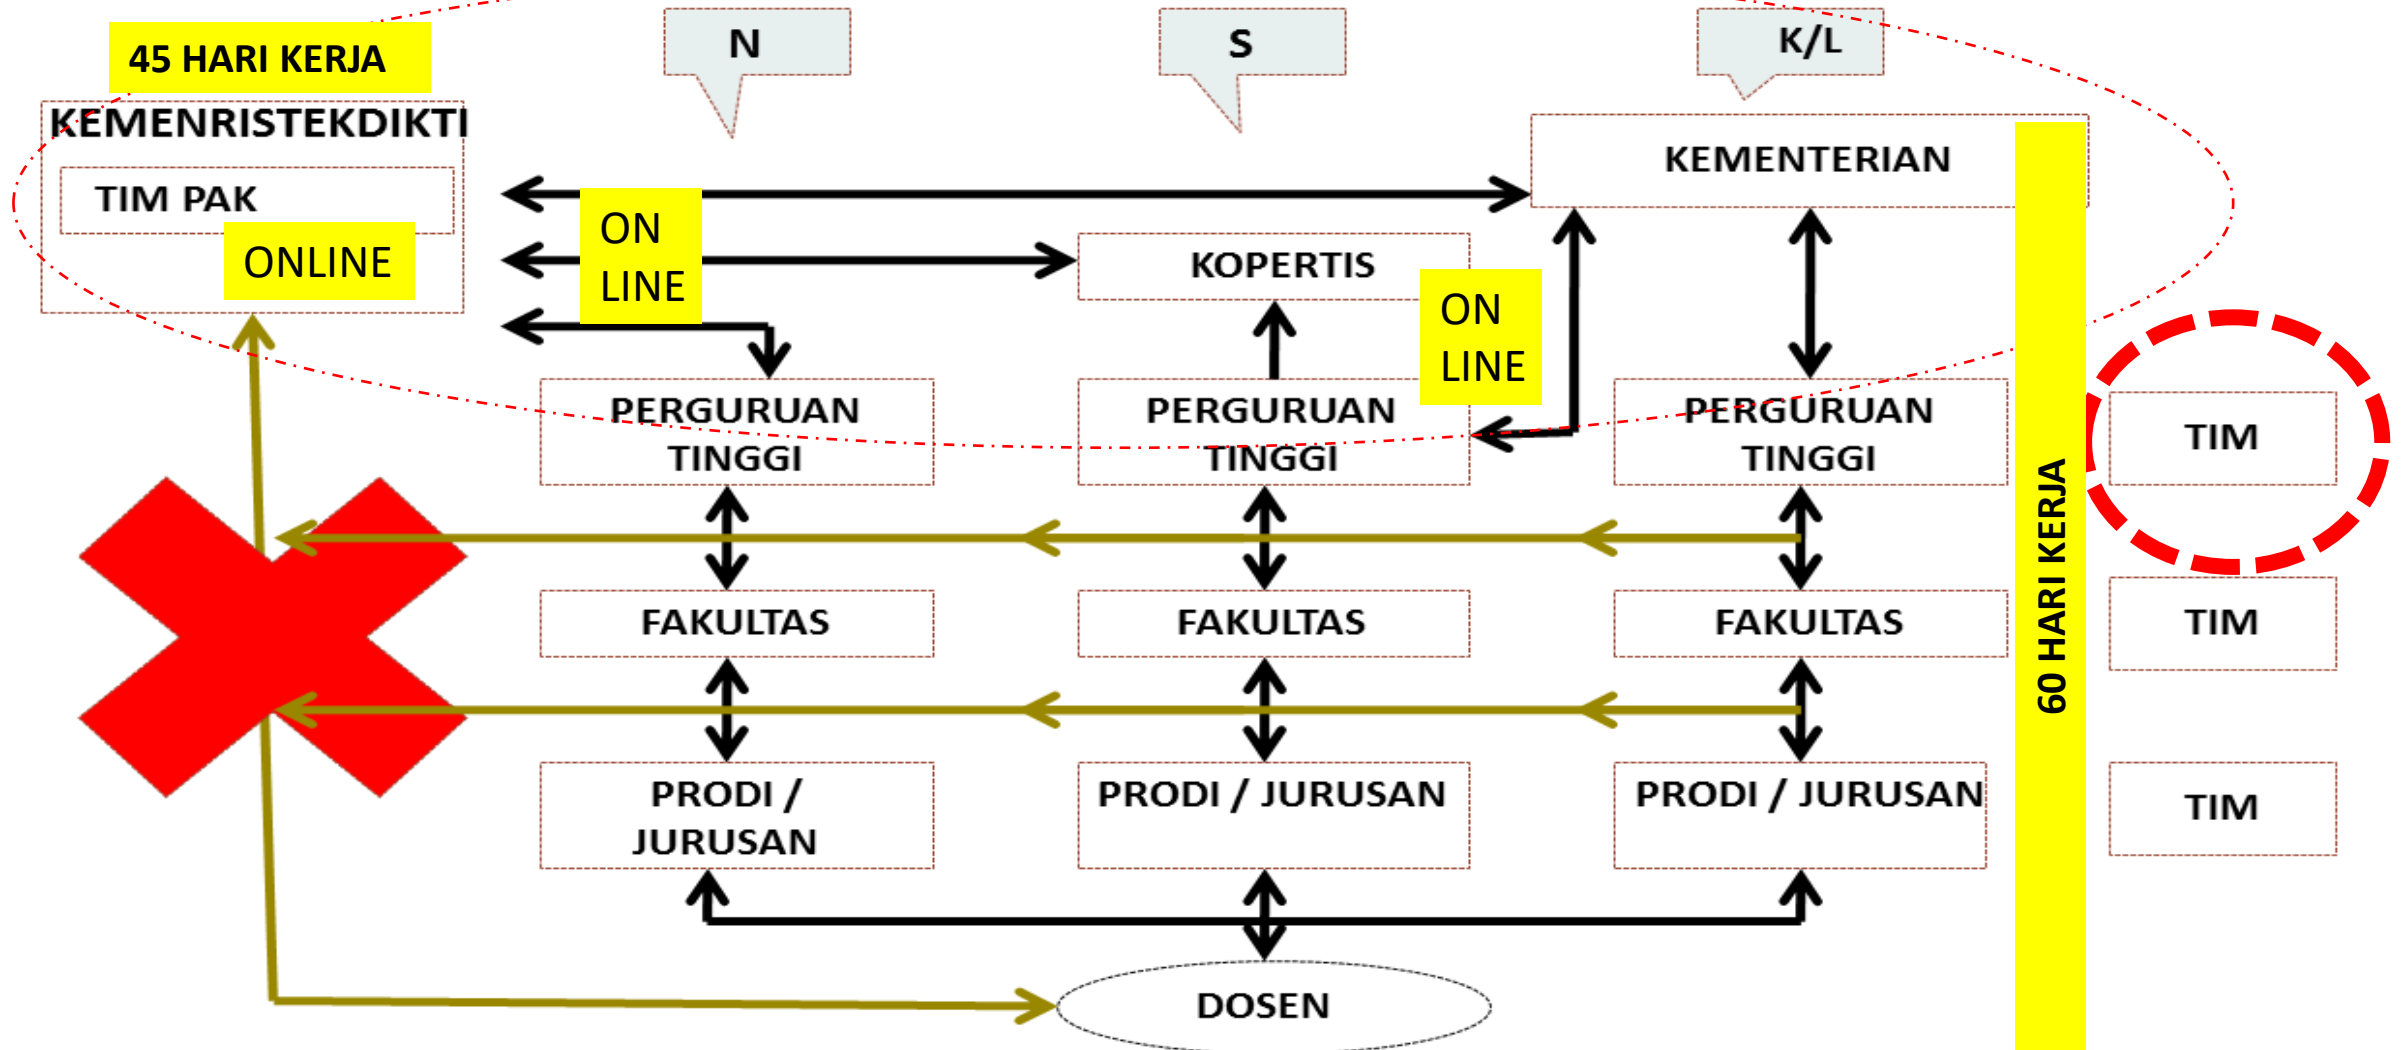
45 HARI KERJA

N

S

K/L

KEMENRISTEKDIKTI

TIM PAK

ONLINE

ON LINE

KEMENTERIAN

KOPERTIS

ON LINE

PERGURUAN TINGGI

PERGURUAN TINGGI

PERGURUAN TINGGI

60 HARI KERJA

TIM

FAKULTAS

FAKULTAS

FAKULTAS

TIM

PRODI / JURUSAN

PRODI / JURUSAN

PRODI / JURUSAN

TIM

DOSEN